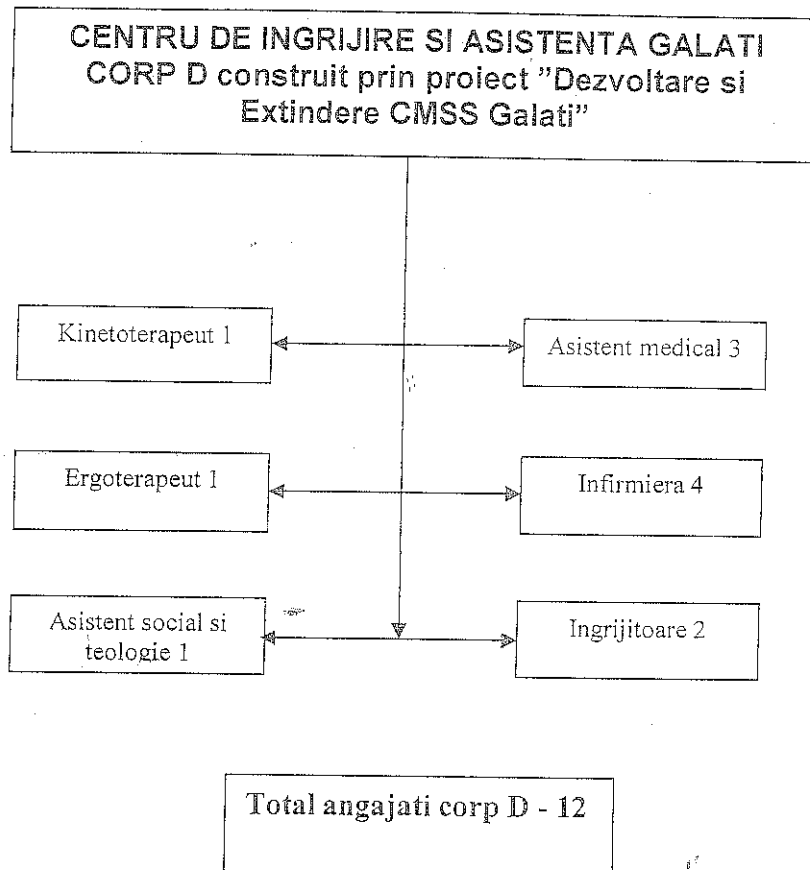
CENTRU DE INGRIJIRE SI ASISTENTA GALATI CORP D construit prin proiect "Dezvoltare si Extindere CMSS Galati"

Kinetoterapeut 1

Asistent medical 3

Ergoterapeut 1

Infirmiera 4

Asistent social si teologie 1

Ingrijitoare 2

Total angajati corp D - 12